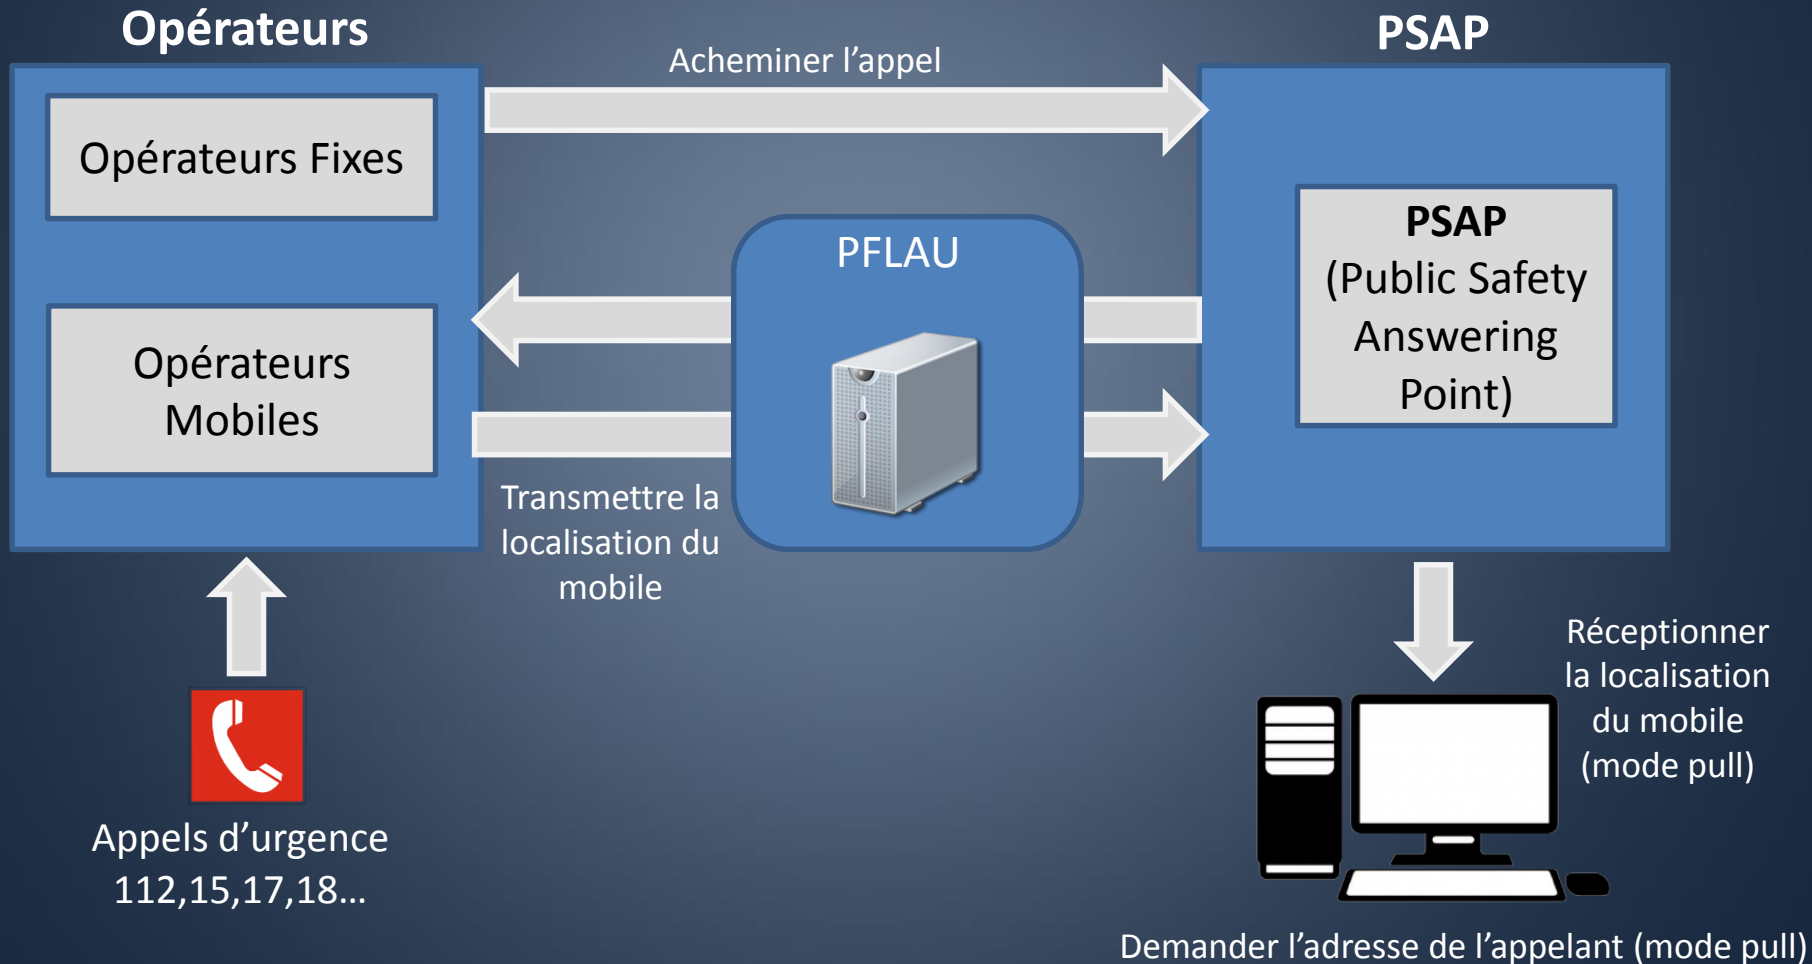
Opérateurs

Opérateurs Fixes

Opérateurs Mobiles

Acheminer l’appel

PSAP

PSAP (Public Safety Answering Point)

PFLAU

Transmettre la localisation du mobile

Appels d’urgence 112,15,17,18…

Réceptionner la localisation du mobile (mode pull)

Demander l’adresse de l’appelant (mode pull)